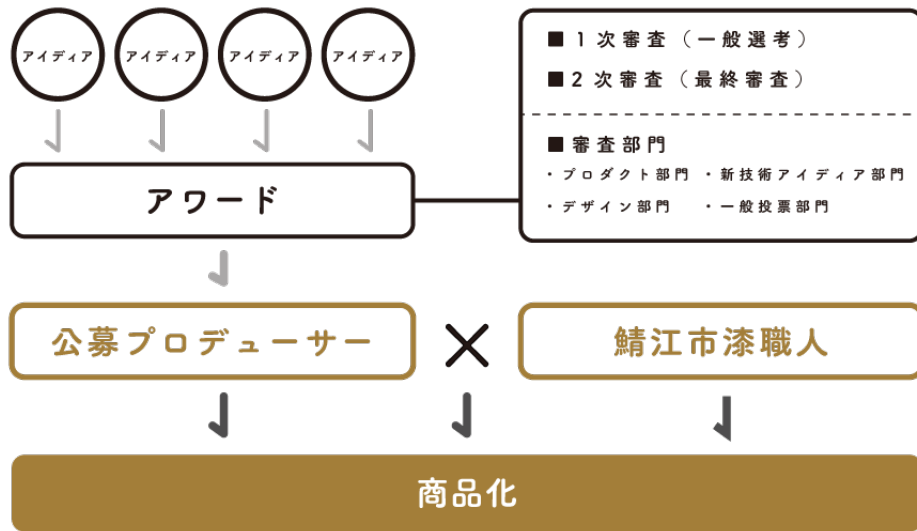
アイディア
アイディア
アイディア
アイディア

アワード

■ 1次審査（一般選考）
■ 2次審査（最終審査）

■ 審査部門
・プロダクト部門　・新技術アイディア部門
・デザイン部門　・一般投票部門

公募プロデューサー

×

鯖江市漆職人

商品化